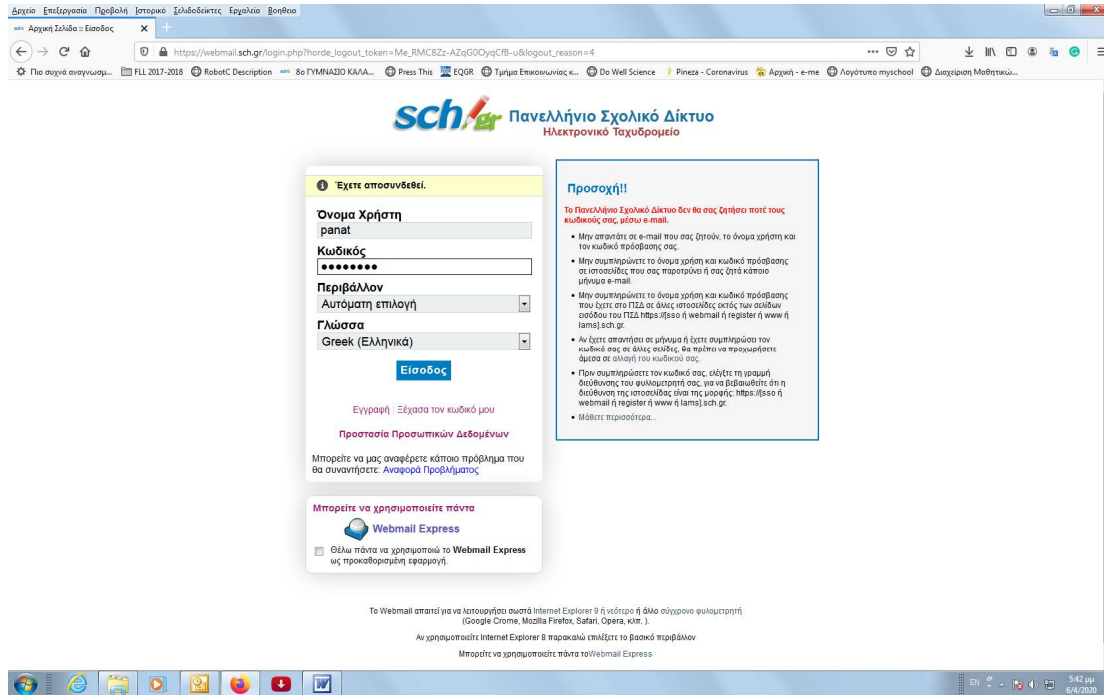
Αρχείο Επεξεργασία Προβολή Ιστορικό Σελιδοδείκτες Εργαλεία Βοήθεια

Αρχική Σελίδα :: Είσοδος

https://webmail.sch.gr/login.php?horde_logout_token=Me_RMC8Zz-AZqG0OyqCfB-u&logout_reason=4

Πιο συχνά αναγνωσμ... FLL 2017-2018 RobotC Description 8ο ΓΥΜΝΑΣΙΟ ΚΑΛΑ... Press This EQGR Τμήμα Επικοινωνίας κ... Do Well Science Pineza - Coronavirus Αρχική - e-me Λογότυπο myschool Διαχείριση Μαθητικώ...

sch.gr Πανελλήνιο Σχολικό Δίκτυο
Ηλεκτρονικό Ταχυδρομείο

Έχετε αποσυνδεθεί.

Όνομα Χρήστη
panat
Κωδικός
••••••••
Περιβάλλον
Αυτόματη επιλογή
Γλώσσα
Greek (Ελληνικά)
Είσοδος

Εγγραφή | Ξέχασα τον κωδικό μου

Προστασία Προσωπικών Δεδομένων

Μπορείτε να μας αναφέρετε κάποιο πρόβλημα που θα συναντήσετε: Αναφορά Προβλήματος

Μπορείτε να χρησιμοποιείτε πάντα
Webmail Express
Θέλω πάντα να χρησιμοποιώ το Webmail Express ως προκαθορισμένη εφαρμογή.

Προσοχή!!

Το Πανελλήνιο Σχολικό Δίκτυο δεν θα σας ζητήσει ποτέ τους κωδικούς σας, μέσω e-mail.

• Μην απαντάτε σε e-mail που σας ζητούν, το όνομα χρήστη και τον κωδικό πρόσβασης σας.
• Μην συμπληρώνετε το όνομα χρήση και κωδικό πρόσβασης σε ιστοσελίδες που σας παροτρύνει ή σας ζητά κάποιο μήνυμα e-mail.
• Μην συμπληρώνετε το όνομα χρήση και κωδικό πρόσβασης που έχετε στο ΠΣΔ σε άλλες ιστοσελίδες εκτός των σελίδων εισόδου του ΠΣΔ https://[sso ή webmail ή register ή www ή lams].sch.gr.
• Αν έχετε απαντήσει σε μήνυμα ή έχετε συμπληρώσει τον κωδικό σας σε άλλες σελίδες, θα πρέπει να προχωρήσετε άμεσα σε αλλαγή του κωδικού σας.
• Πριν συμπληρώσετε τον κωδικό σας, ελέγξτε τη γραμμή διεύθυνσης του φυλλομετρητή σας, για να βεβαιωθείτε ότι η διεύθυνση της ιστοσελίδας είναι της μορφής: https://[sso ή webmail ή register ή www ή lams].sch.gr.
• Μάθετε περισσότερα...

Το Webmail απαιτεί για να λειτουργήσει σωστά Internet Explorer 9 ή νεότερο ή άλλο σύγχρονο φυλομετρητή (Google Crome, Mozilla Firefox, Safari, Opera, κλπ. ).

Αν χρησιμοποιείτε Internet Explorer 8 παρακαλώ επιλέξτε το βασικό περιβάλλον

Μπορείτε να χρησιμοποιείτε πάντα τοWebmail Express

EN 5:42 μμ 6/4/2020